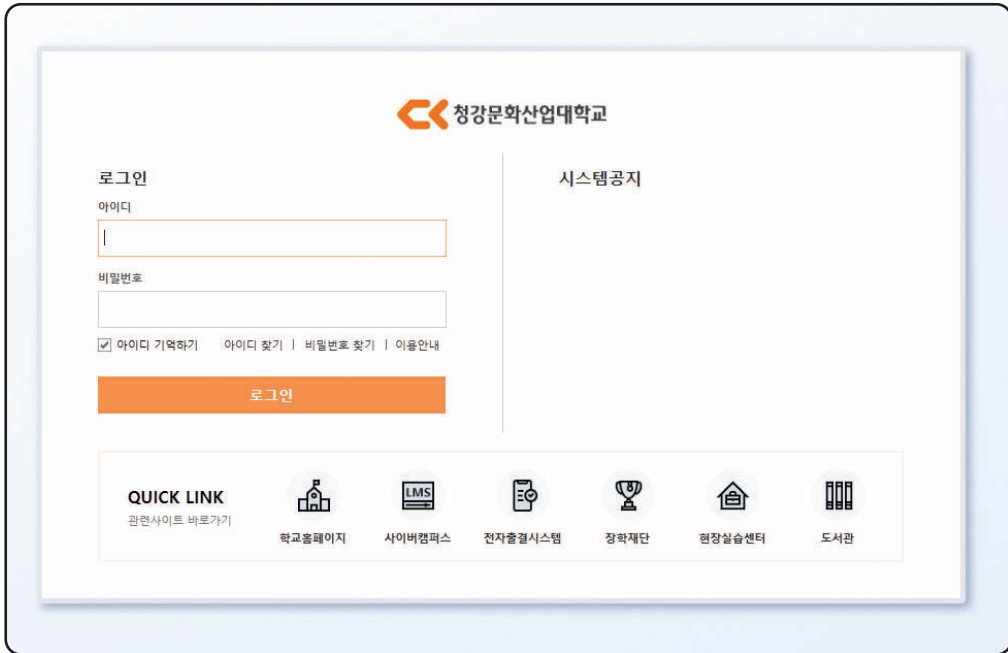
CK 청강문화산업대학교

로그인

아이디

비밀번호

아이디 기억하기 아이디 찾기 | 비밀번호 찾기 | 이용안내

로그인

시스템공지

QUICK LINK
관련사이트 바로가기

학교홈페이지

LMS
사이버캠퍼스

전자출결시스템

장학재단

현장실습센터

도서관